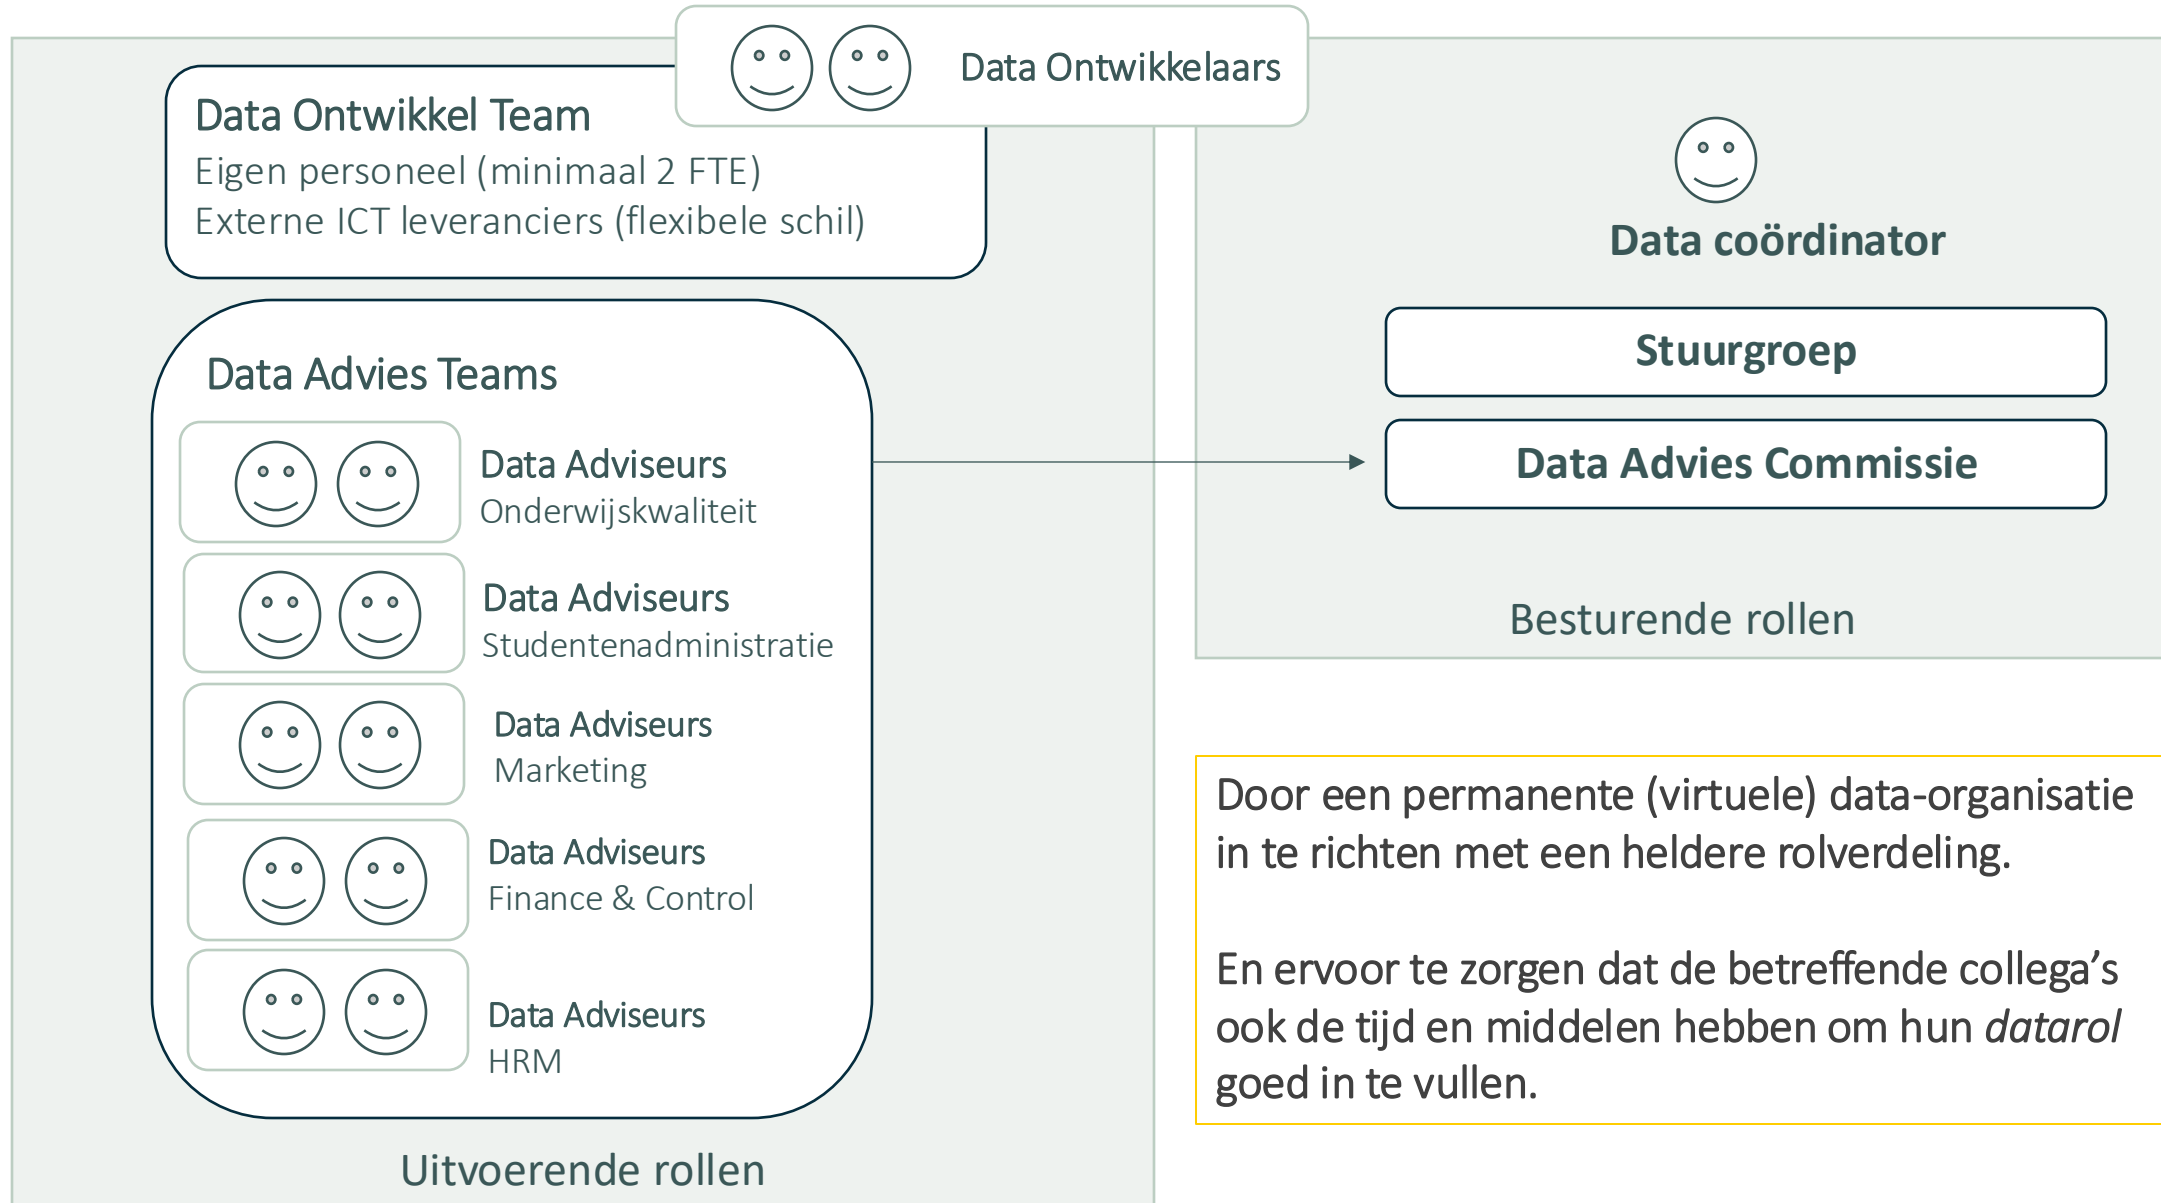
Data Ontwikkelaars

Data Ontwikkel Team
Eigen personeel (minimaal 2 FTE)
Externe ICT leveranciers (flexibele schil)

Data Advies Teams

Data Adviseurs
Onderwijskwaliteit

Data Adviseurs
Studentenadministratie

Data Adviseurs
Marketing

Data Adviseurs
Finance & Control

Data Adviseurs
HRM

Uitvoerende rollen

Data coördinator

Stuurgroep

Data Advies Commissie

Besturende rollen

Door een permanente (virtuele) data-organisatie in te richten met een heldere rolverdeling.

En ervoor te zorgen dat de betreffende collega’s ook de tijd en middelen hebben om hun *datarol* goed in te vullen.